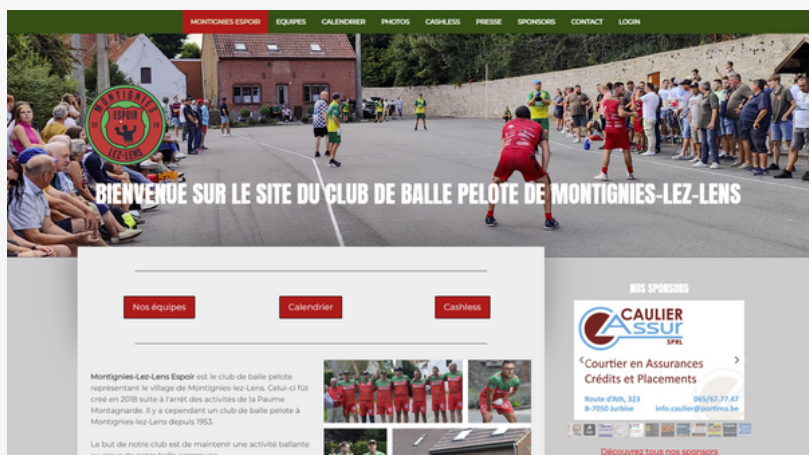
MONTIGNIES ESPOIR EQUIPES CALENDRIER PHOTOS CASHLESS PRESSE SPONSORS CONTACT LOGIN

MONTIGNIES ESPOIR LEZ-LENS

BIENVENUE SUR LE SITE DU CLUB DE BALLE PELOTE DE MONTIGNIES-LEZ-LENS

Nos équipes

Calendrier

Cashless

NOS SPONSORS

CAULIER ASSUR SPRL

Courtier en Assurances
Crédits et Placements

Route d'Ath, 323
B-7050 Jurbise

065/67.77.47
info.caulier@portima.be

**Montignies-Lez-Lens Espoir** est le club de balle pelote représentant le village de Montignies-lez-Lens. Celui-ci fût créé en 2018 suite à l'arrêt des activités de la Paume Montagnarde. Il y a cependant un club de balle pelote à Montignies-lez-Lens depuis 1953.

Le but de notre club est de maintenir une activité ballante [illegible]

Découvrez tous nos sponsors